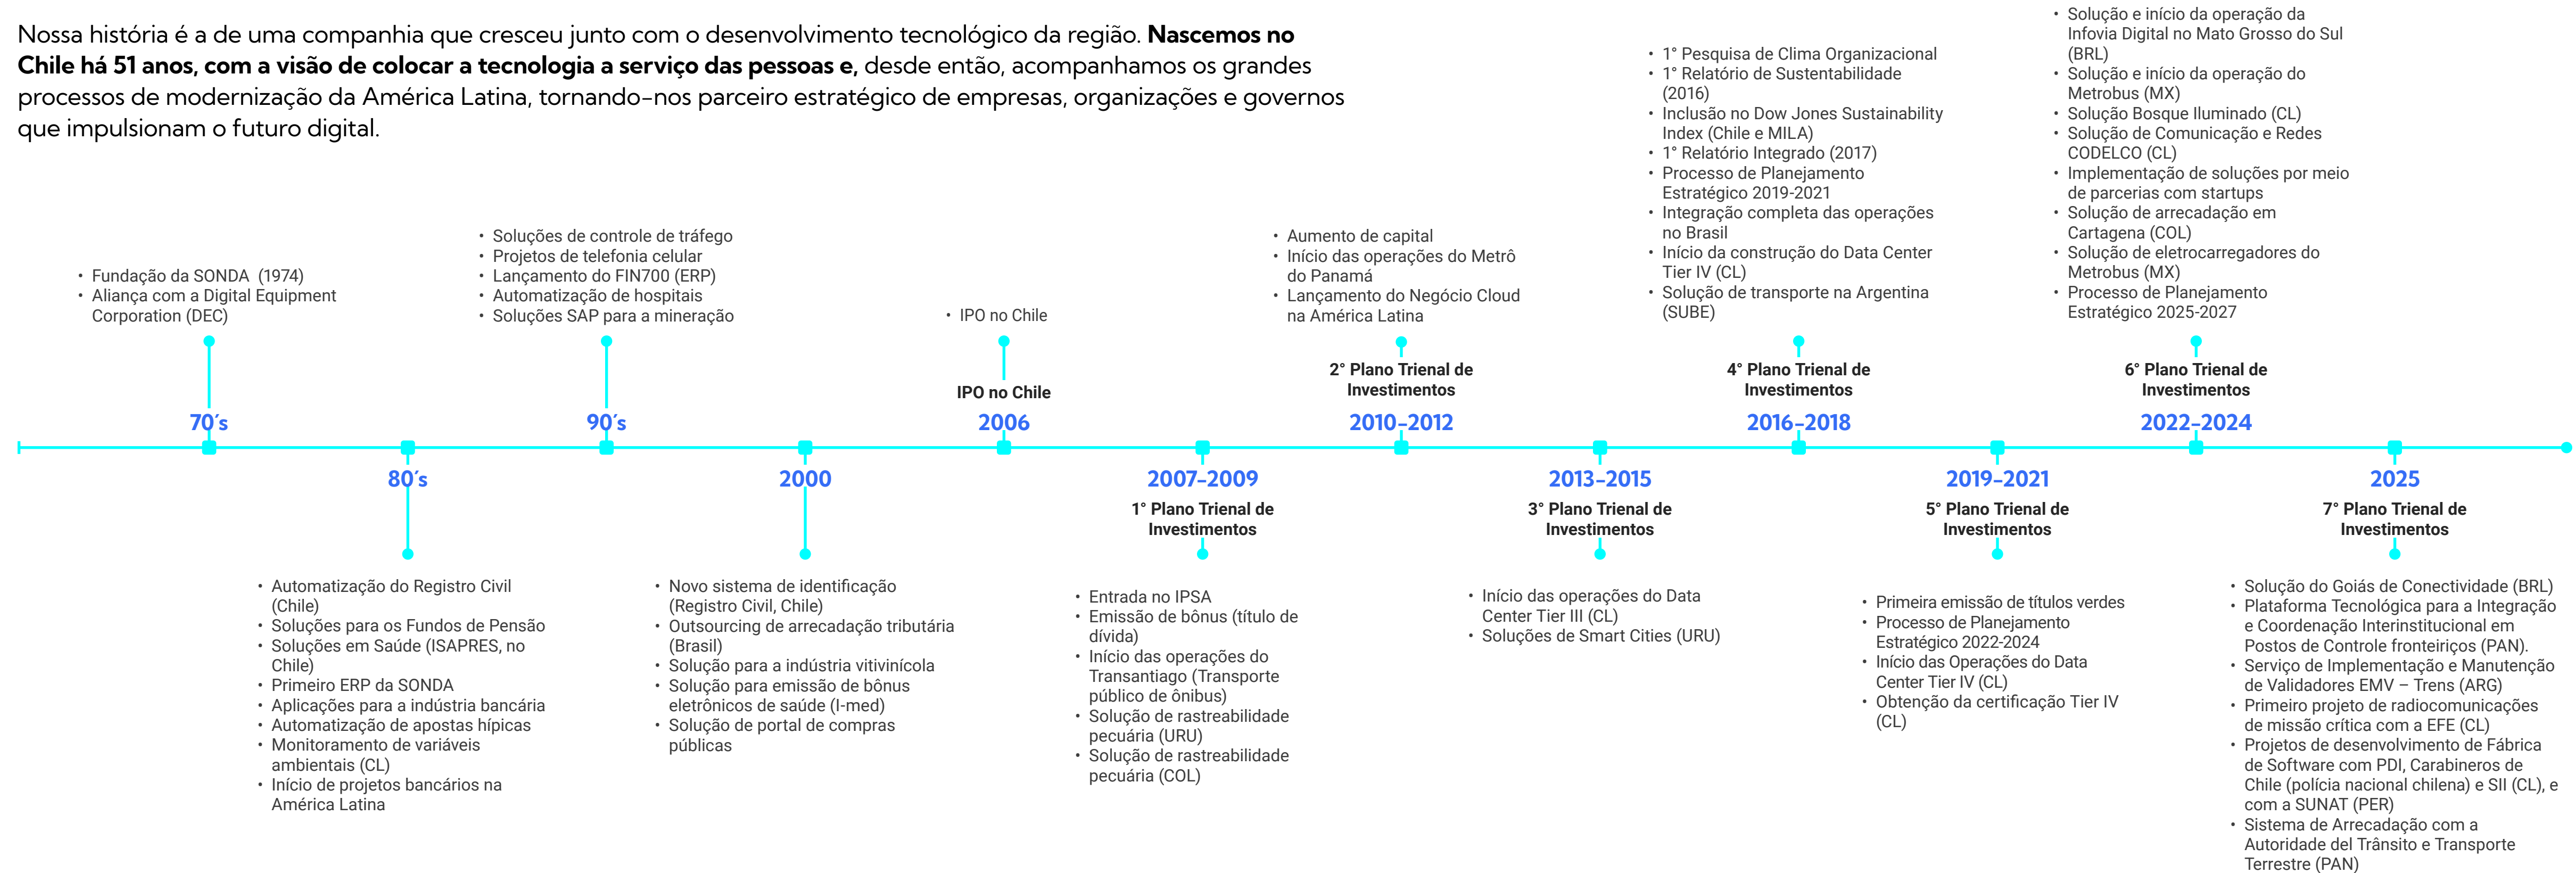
Nossa história é a de uma companhia que cresceu junto com o desenvolvimento tecnológico da região. **Nascemos no Chile há 51 anos, com a visão de colocar a tecnologia a serviço das pessoas e,** desde então, acompanhamos os grandes processos de modernização da América Latina, tornando-nos parceiro estratégico de empresas, organizações e governos que impulsionam o futuro digital.

70's
• Fundação da SONDA (1974)
• Aliança com a Digital Equipment Corporation (DEC)

80's
• Automatização do Registro Civil (Chile)
• Soluções para os Fundos de Pensão
• Soluções em Saúde (ISAPRES, no Chile)
• Primeiro ERP da SONDA
• Aplicações para a indústria bancária
• Automatização de apostas hípicas
• Monitoramento de variáveis ambientais (CL)
• Início de projetos bancários na América Latina

90's
• Soluções de controle de tráfego
• Projetos de telefonia celular
• Lançamento do FIN700 (ERP)
• Automatização de hospitais
• Soluções SAP para a mineração

2000
• Novo sistema de identificação (Registro Civil, Chile)
• Outsourcing de arrecadação tributária (Brasil)
• Solução para a indústria vitivinícola
• Solução para emissão de bônus eletrônicos de saúde (I-med)
• Solução de portal de compras públicas

2006
IPO no Chile
• IPO no Chile

2007-2009
1° Plano Trienal de Investimentos
• Entrada no IPSA
• Emissão de bônus (título de dívida)
• Início das operações do Transantiago (Transporte público de ônibus)
• Solução de rastreabilidade pecuária (URU)
• Solução de rastreabilidade pecuária (COL)

2010-2012
2° Plano Trienal de Investimentos
• Aumento de capital
• Início das operações do Metrô do Panamá
• Lançamento do Negócio Cloud na América Latina

2013-2015
3° Plano Trienal de Investimentos
• Início das operações do Data Center Tier III (CL)
• Soluções de Smart Cities (URU)

2016-2018
4° Plano Trienal de Investimentos
• 1° Pesquisa de Clima Organizacional
• 1° Relatório de Sustentabilidade (2016)
• Inclusão no Dow Jones Sustainability Index (Chile e MILA)
• 1° Relatório Integrado (2017)
• Processo de Planejamento Estratégico 2019-2021
• Integração completa das operações no Brasil
• Início da construção do Data Center Tier IV (CL)
• Solução de transporte na Argentina (SUBE)

2019-2021
5° Plano Trienal de Investimentos
• Primeira emissão de títulos verdes
• Processo de Planejamento Estratégico 2022-2024
• Início das Operações do Data Center Tier IV (CL)
• Obtenção da certificação Tier IV (CL)

2022-2024
6° Plano Trienal de Investimentos
• Solução e início da operação da Infovia Digital no Mato Grosso do Sul (BRL)
• Solução e início da operação do Metrobus (MX)
• Solução Bosque Iluminado (CL)
• Solução de Comunicação e Redes CODELCO (CL)
• Implementação de soluções por meio de parcerias com startups
• Solução de arrecadação em Cartagena (COL)
• Solução de eletrocarregadores do Metrobus (MX)
• Processo de Planejamento Estratégico 2025-2027

2025
7° Plano Trienal de Investimentos
• Solução do Goiás de Conectividade (BRL)
• Plataforma Tecnológica para a Integração e Coordenação Interinstitucional em Postos de Controle fronteiriços (PAN).
• Serviço de Implementação e Manutenção de Validadores EMV – Trens (ARG)
• Primeiro projeto de radiocomunicações de missão crítica com a EFE (CL)
• Projetos de desenvolvimento de Fábrica de Software com PDI, Carabineros de Chile (polícia nacional chilena) e SII (CL), e com a SUNAT (PER)
• Sistema de Arrecadação com a Autoridade del Trânsito e Transporte Terrestre (PAN)